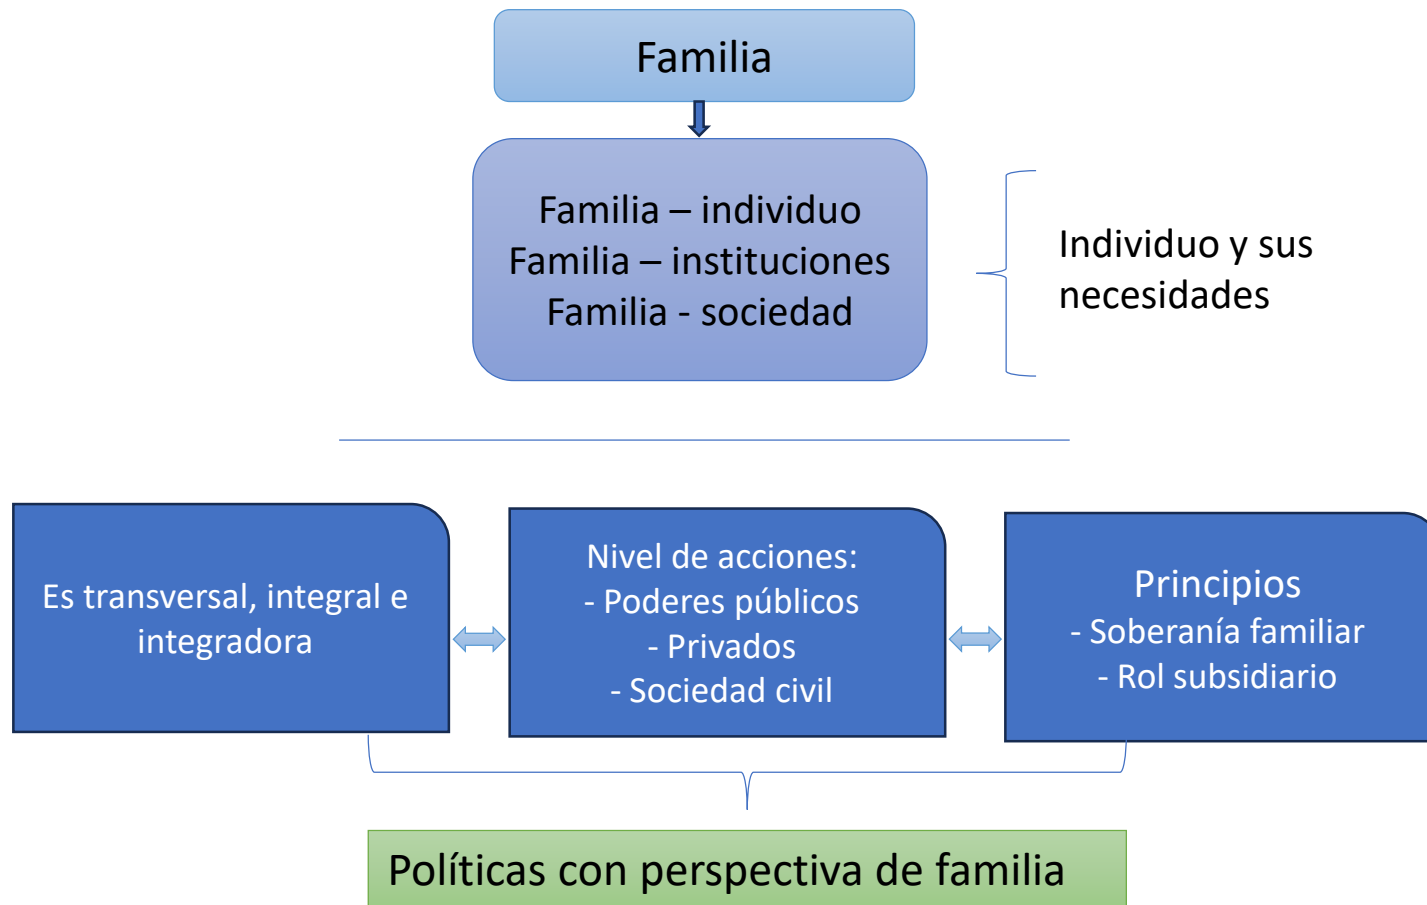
Familia

Familia – individuo
Familia – instituciones
Familia - sociedad

Individuo y sus necesidades

Es transversal, integral e integradora

Nivel de acciones:
- Poderes públicos
- Privados
- Sociedad civil

Principios
- Soberanía familiar
- Rol subsidiario

Políticas con perspectiva de familia